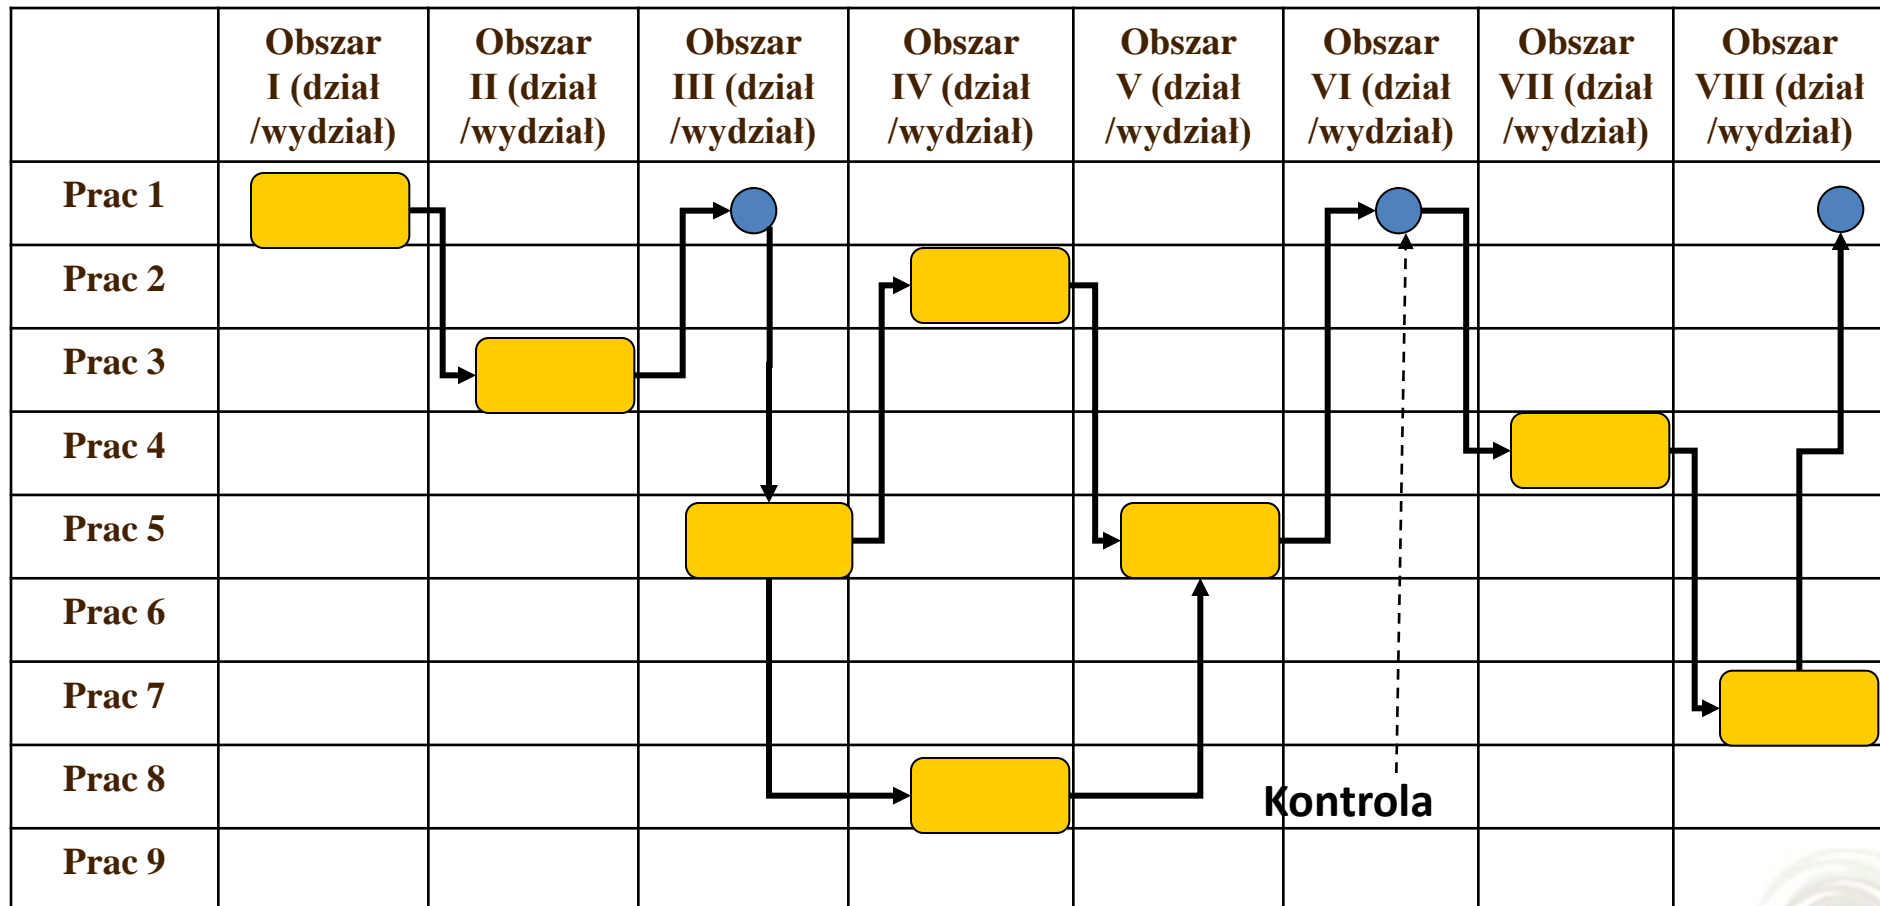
| | Obszar I (dział /wydział) | Obszar II (dział /wydział) | Obszar III (dział /wydział) | Obszar IV (dział /wydział) | Obszar V (dział /wydział) | Obszar VI (dział /wydział) | Obszar VII (dział /wydział) | Obszar VIII (dział /wydział) |
|---|---|---|---|---|---|---|---|---|
| Prac 1 | | | | | | | | |
| Prac 2 | | | | | | | | |
| Prac 3 | | | | | | | | |
| Prac 4 | | | | | | | | |
| Prac 5 | | | | | | | | |
| Prac 6 | | | | | | | | |
| Prac 7 | | | | | | | | |
| Prac 8 | | | | | | Kontrola | | |
| Prac 9 | | | | | | | | |